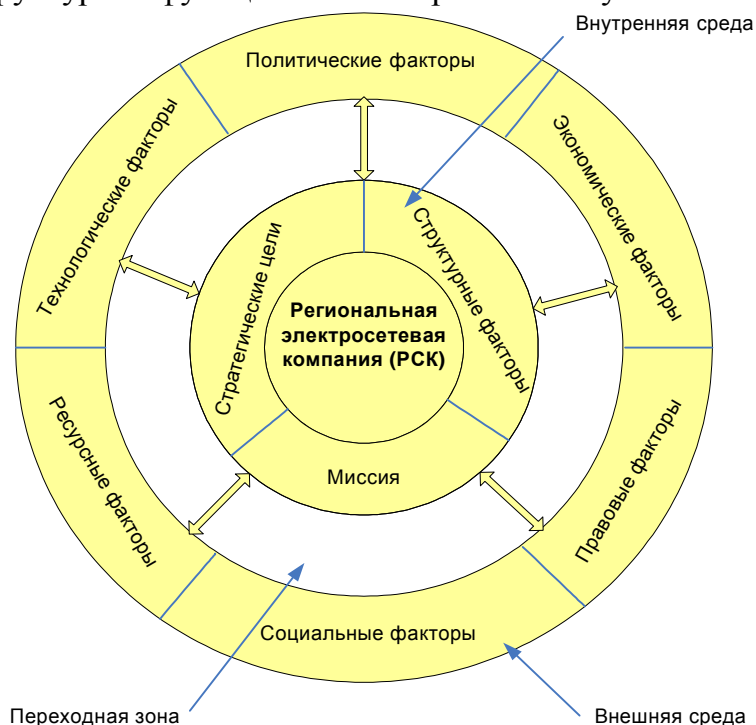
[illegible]

Внутренняя среда

Политические факторы

Технологические факторы

Экономические факторы

Стратегические цели

Структурные факторы

Региональная электросетевая компания (РСК)

Ресурсные факторы

Правовые факторы

Миссия

Социальные факторы

Переходная зона

Внешняя среда